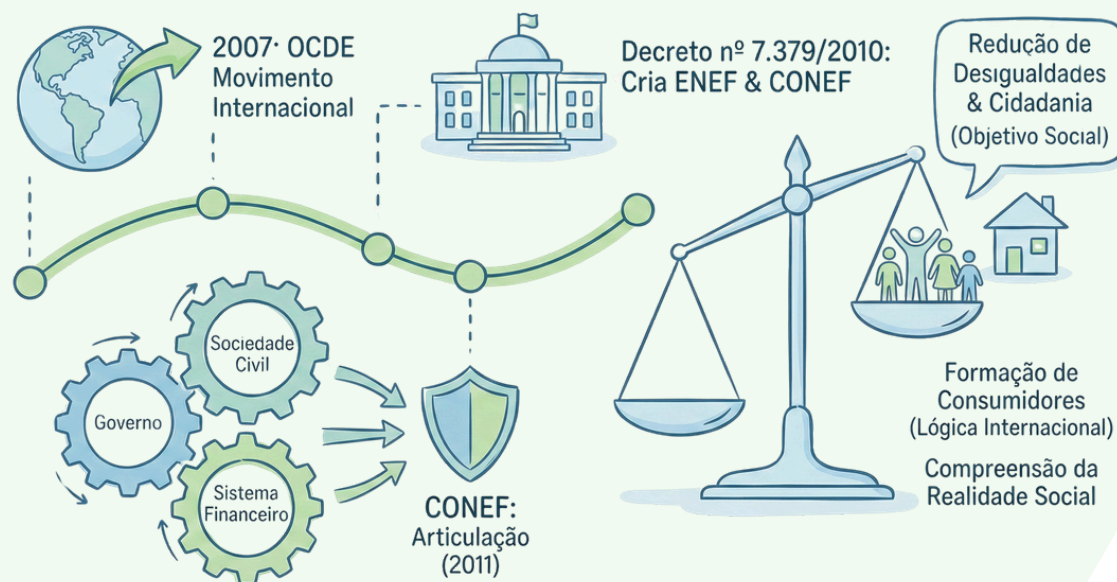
2007· OCDE
Movimento
Internacional

Decreto nº 7.379/2010:
Cria ENEF & CONEF

Redução de
Desigualdades
& Cidadania
(Objetivo Social)

Sociedade
Civil

Governo

Sistema
Financeiro

CONEF:
Articulação
(2011)

Formação de
Consumidores
(Lógica Internacional)

Compreensão da
Realidade Social